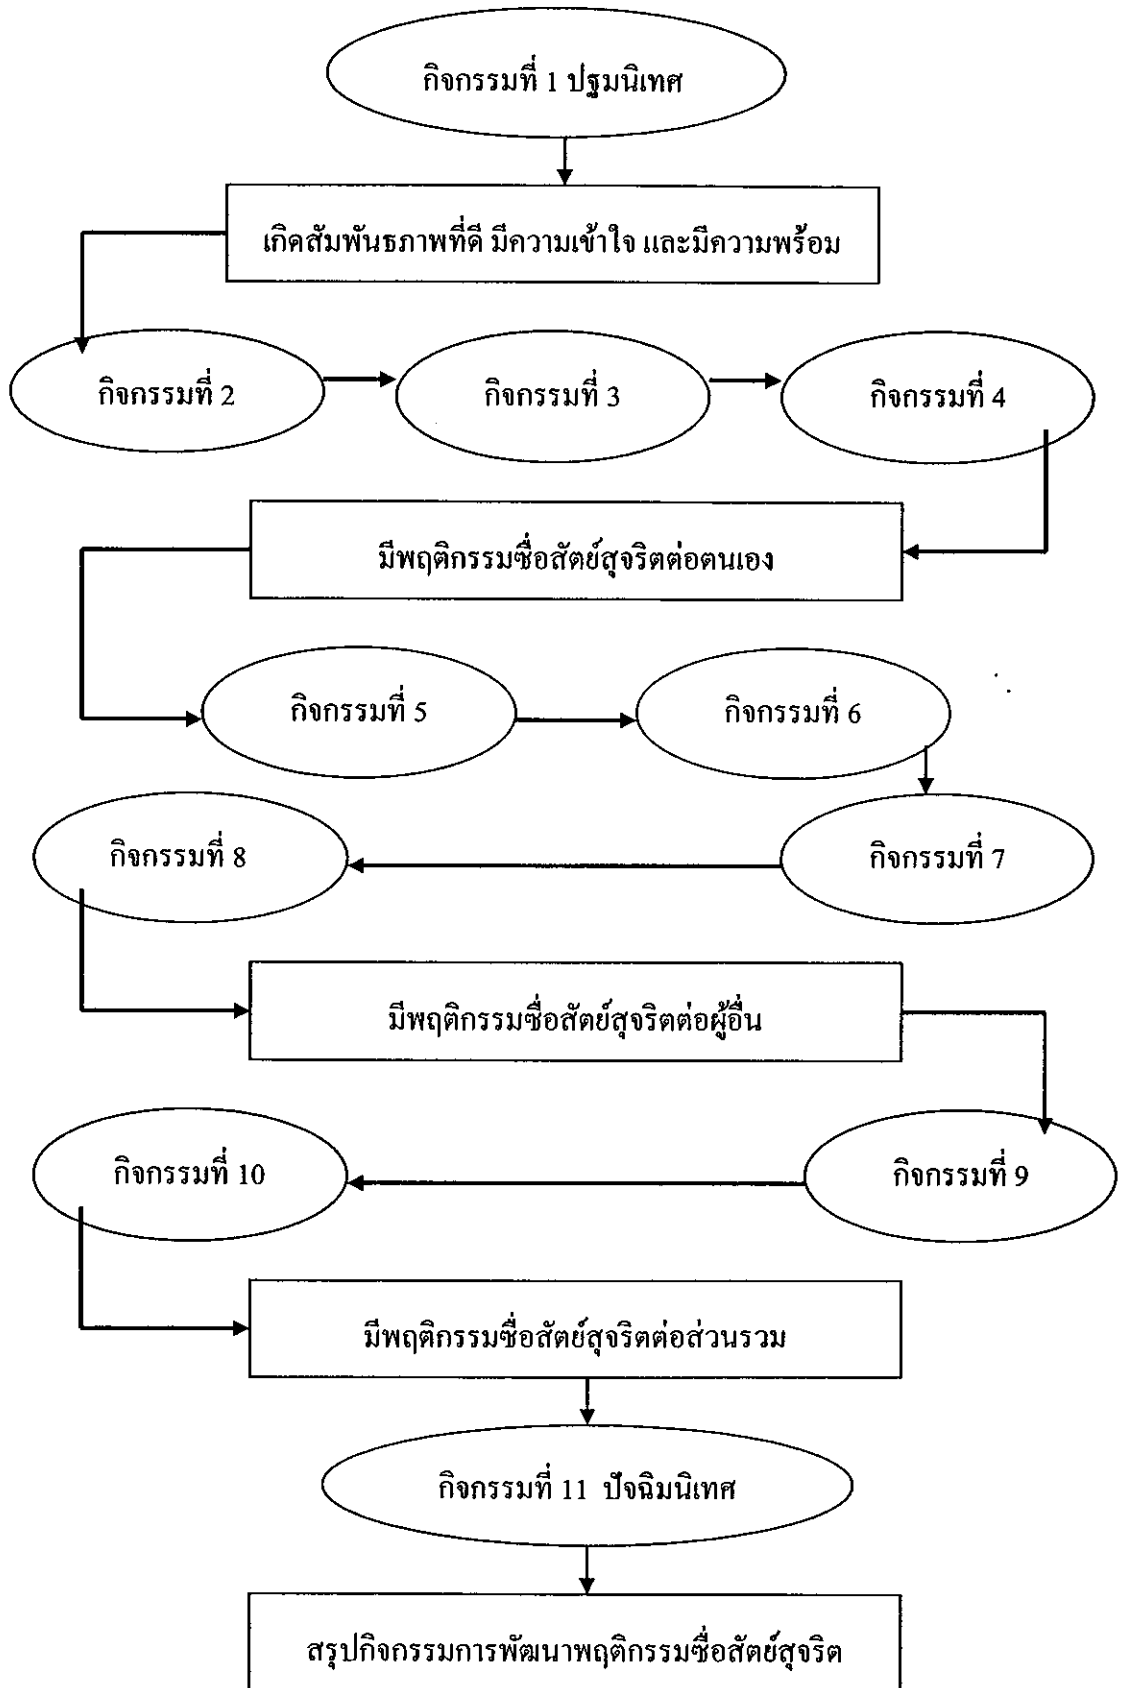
กิจกรรมที่ 1 ปฐมนิเทศ

เกิดสัมพันธภาพที่ดี มีความเข้าใจ และมีความพร้อม

กิจกรรมที่ 2

กิจกรรมที่ 3

กิจกรรมที่ 4

มีพฤติกรรมซื่อสัตย์สุจริตต่อตนเอง

กิจกรรมที่ 5

กิจกรรมที่ 6

กิจกรรมที่ 8

กิจกรรมที่ 7

มีพฤติกรรมซื่อสัตย์สุจริตต่อผู้อื่น

กิจกรรมที่ 10

กิจกรรมที่ 9

มีพฤติกรรมซื่อสัตย์สุจริตต่อส่วนรวม

กิจกรรมที่ 11 ปัจฉิมนิเทศ

สรุปกิจกรรมการพัฒนาพฤติกรรมซื่อสัตย์สุจริต